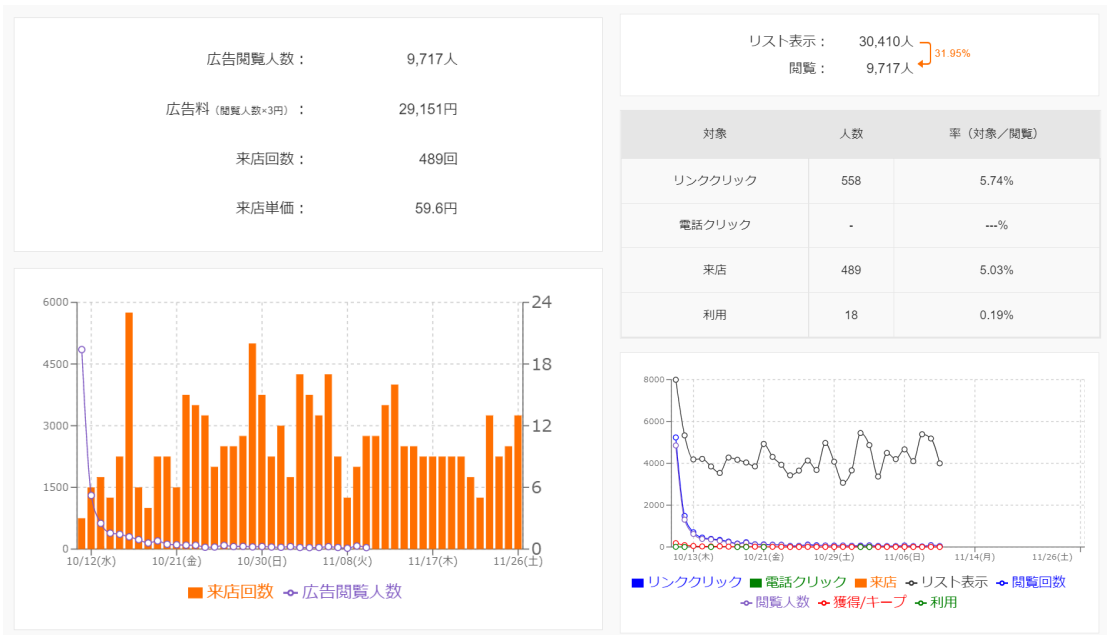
広告閲覧人数： 9,717人

広告料（閲覧人数×3円）： 29,151円

来店回数： 489回

来店単価： 59.6円

6000
4500
3000
1500
0
24
18
12
6
0
10/12(水) 10/21(金) 10/30(日) 11/08(火) 11/17(木) 11/26(土)

来店回数 広告閲覧人数

リスト表示： 30,410人
閲覧： 9,717人
31.95%

| 対象 | 人数 | 率（対象／閲覧） |
|---|---|---|
| リンククリック | 558 | 5.74% |
| 電話クリック | - | ---% |
| 来店 | 489 | 5.03% |
| 利用 | 18 | 0.19% |

8000
6000
4000
2000
0
10/13(木) 10/21(金) 10/29(土) 11/06(日) 11/14(月) 11/26(土)

リンククリック 電話クリック 来店 リスト表示 閲覧回数 閲覧人数 獲得/キープ 利用